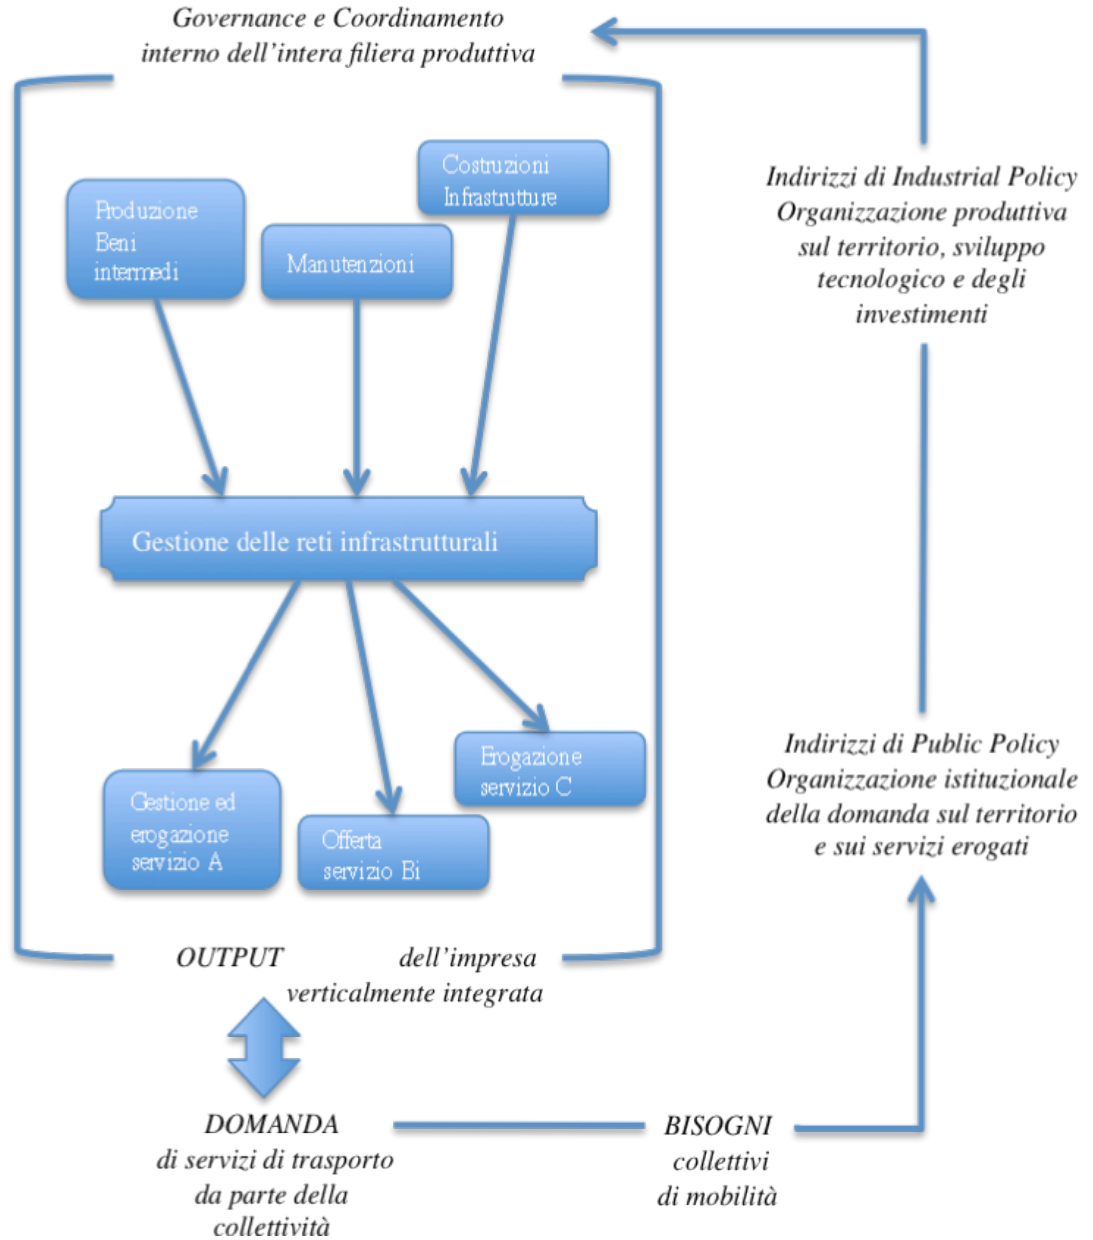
Governance e Coordinamento interno dell'intera filiera produttiva

Produzione Beni intermedi

Manutenzioni

Costruzioni Infrastrutture

Gestione delle reti infrastrutturali

Gestione ed erogazione servizio A

Offerta servizio Bi

Erogazione servizio C

OUTPUT dell'impresa verticalmente integrata

Indirizzi di Industrial Policy Organizzazione produttiva sul territorio, sviluppo tecnologico e degli investimenti

Indirizzi di Public Policy Organizzazione istituzionale della domanda sul territorio e sui servizi erogati

DOMANDA di servizi di trasporto da parte della collettività

BISOGNI collettivi di mobilità